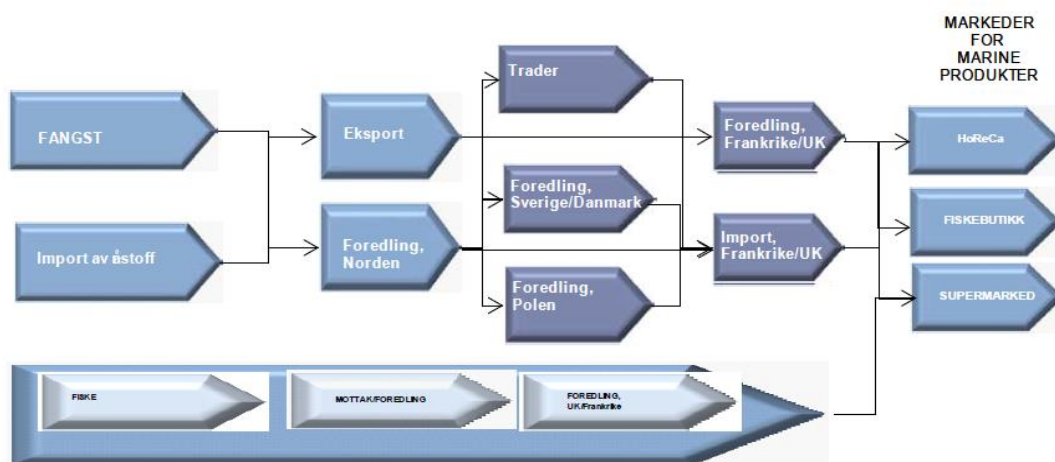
MARKEDER FOR MARINE PRODUKTER

FANGST

Import av åstoff

Eksport

Foredling, Norden

Trader

Foredling, Sverige/Danmark

Foredling, Polen

Foredling, Frankrike/UK

Import, Frankrike/UK

HoReCa

FISKEBUTIKK

SUPERMARKED

FISKE

MOTTAK/FOREDLING

FOREDLING, UK/Frankrike